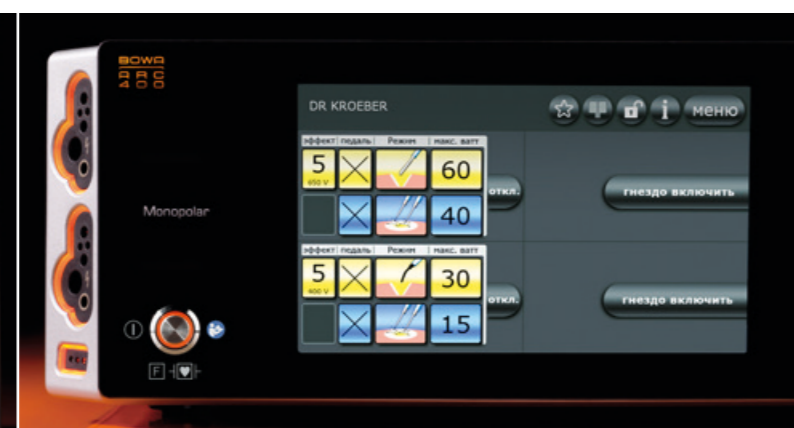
BOWA
ARC
400

Monopolar

DR KROEBER

меню

| эффект | педаль | Режим | макс. ватт |
|---|---|---|---|
| 5 650 V | | | 60 |
| | | | 40 |

откл.

гнездо включить

| эффект | педаль | Режим | макс. ватт |
|---|---|---|---|
| 5 600 V | | | 30 |
| | | | 15 |

откл.

гнездо включить